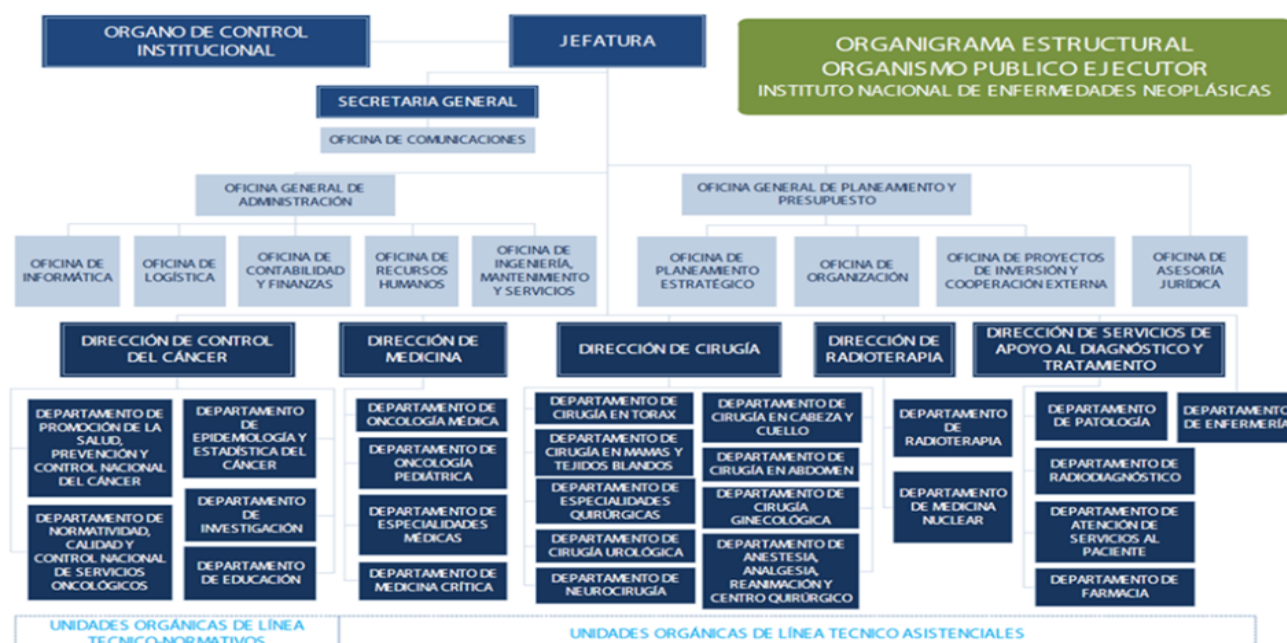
ORGANO DE CONTROL INSTITUCIONAL

JEFATURA

ORGANIGRAMA ESTRUCTURAL
ORGANISMO PUBLICO EJECUTOR
INSTITUTO NACIONAL DE ENFERMEDADES NEOPLÁSICAS

SECRETARIA GENERAL

OFICINA DE COMUNICACIONES

OFICINA GENERAL DE ADMINISTRACIÓN

OFICINA GENERAL DE PLANEAMIENTO Y PRESUPUESTO

OFICINA DE INFORMÁTICA

OFICINA DE LOGÍSTICA

OFICINA DE CONTABILIDAD Y FINANZAS

OFICINA DE RECURSOS HUMANOS

OFICINA DE INGENIERÍA, MANTENIMIENTO Y SERVICIOS

OFICINA DE PLANEAMIENTO ESTRATÉGICO

OFICINA DE ORGANIZACIÓN

OFICINA DE PROYECTOS DE INVERSIÓN Y COOPERACIÓN EXTERNA

OFICINA DE ASESORÍA JURÍDICA

DIRECCIÓN DE CONTROL DEL CÁNCER

DIRECCIÓN DE MEDICINA

DIRECCIÓN DE CIRUGÍA

DIRECCIÓN DE RADIOTERAPIA

DIRECCIÓN DE SERVICIOS DE APOYO AL DIAGNÓSTICO Y TRATAMIENTO

DEPARTAMENTO DE PROMOCIÓN DE LA SALUD, PREVENCIÓN Y CONTROL NACIONAL DEL CÁNCER

DEPARTAMENTO DE EPIDEMIOLOGÍA Y ESTADÍSTICA DEL CÁNCER

DEPARTAMENTO DE INVESTIGACIÓN

DEPARTAMENTO DE NORMATIVIDAD, CALIDAD Y CONTROL NACIONAL DE SERVICIOS ONCOLÓGICOS

DEPARTAMENTO DE EDUCACIÓN

DEPARTAMENTO DE ONCOLOGÍA MÉDICA

DEPARTAMENTO DE ONCOLOGÍA PEDIÁTRICA

DEPARTAMENTO DE ESPECIALIDADES MÉDICAS

DEPARTAMENTO DE MEDICINA CRÍTICA

DEPARTAMENTO DE CIRUGÍA EN TORAX

DEPARTAMENTO DE CIRUGÍA EN MAMAS Y TEJIDOS BLANDOS

DEPARTAMENTO DE ESPECIALIDADES QUIRÚRGICAS

DEPARTAMENTO DE CIRUGÍA UROLÓGICA

DEPARTAMENTO DE NEUROCIRUGÍA

DEPARTAMENTO DE CIRUGÍA EN CABEZA Y CUELLO

DEPARTAMENTO DE CIRUGÍA EN ABDOMEN

DEPARTAMENTO DE CIRUGÍA GINECOLÓGICA

DEPARTAMENTO DE ANESTESIA, ANALGESIA, REANIMACIÓN Y CENTRO QUIRÚRGICO

DEPARTAMENTO DE RADIOTERAPIA

DEPARTAMENTO DE MEDICINA NUCLEAR

DEPARTAMENTO DE PATOLOGÍA

DEPARTAMENTO DE ENFERMERÍA

DEPARTAMENTO DE RADIODIAGNÓSTICO

DEPARTAMENTO DE ATENCIÓN DE SERVICIOS AL PACIENTE

DEPARTAMENTO DE FARMACIA

UNIDADES ORGÁNICAS DE LÍNEA TECNICO-NORMATIVOS

UNIDADES ORGÁNICAS DE LÍNEA TECNICO ASISTENCIALES